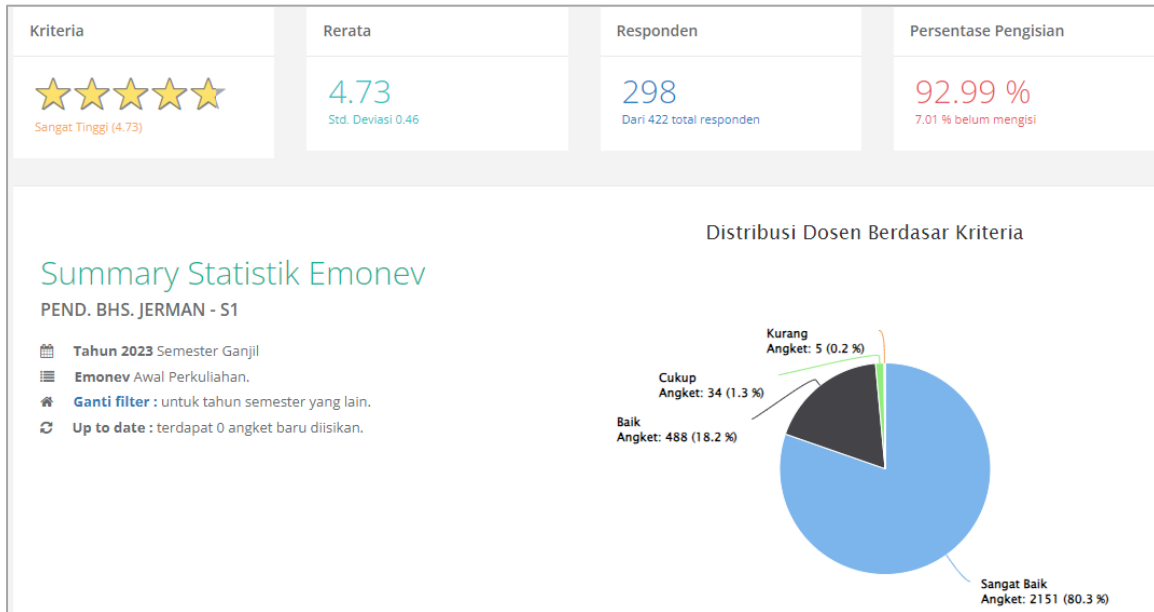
Kriteria

Sangat Tinggi (4.73)

Rerata

4.73

Std. Deviasi 0.46

Responden

298

Dari 422 total responden

Persentase Pengisian

92.99 %

7.01 % belum mengisi

Summary Statistik Emonev

PEND. BHS. JERMAN - S1

Tahun 2023 Semester Ganjil

Emonev Awal Perkuliahan.

Ganti filter : untuk tahun semester yang lain.

Up to date : terdapat 0 angket baru diisikan.

Distribusi Dosen Berdasar Kriteria

Kurang
Angket: 5 (0.2 %)

Cukup
Angket: 34 (1.3 %)

Baik
Angket: 488 (18.2 %)

Sangat Baik
Angket: 2151 (80.3 %)